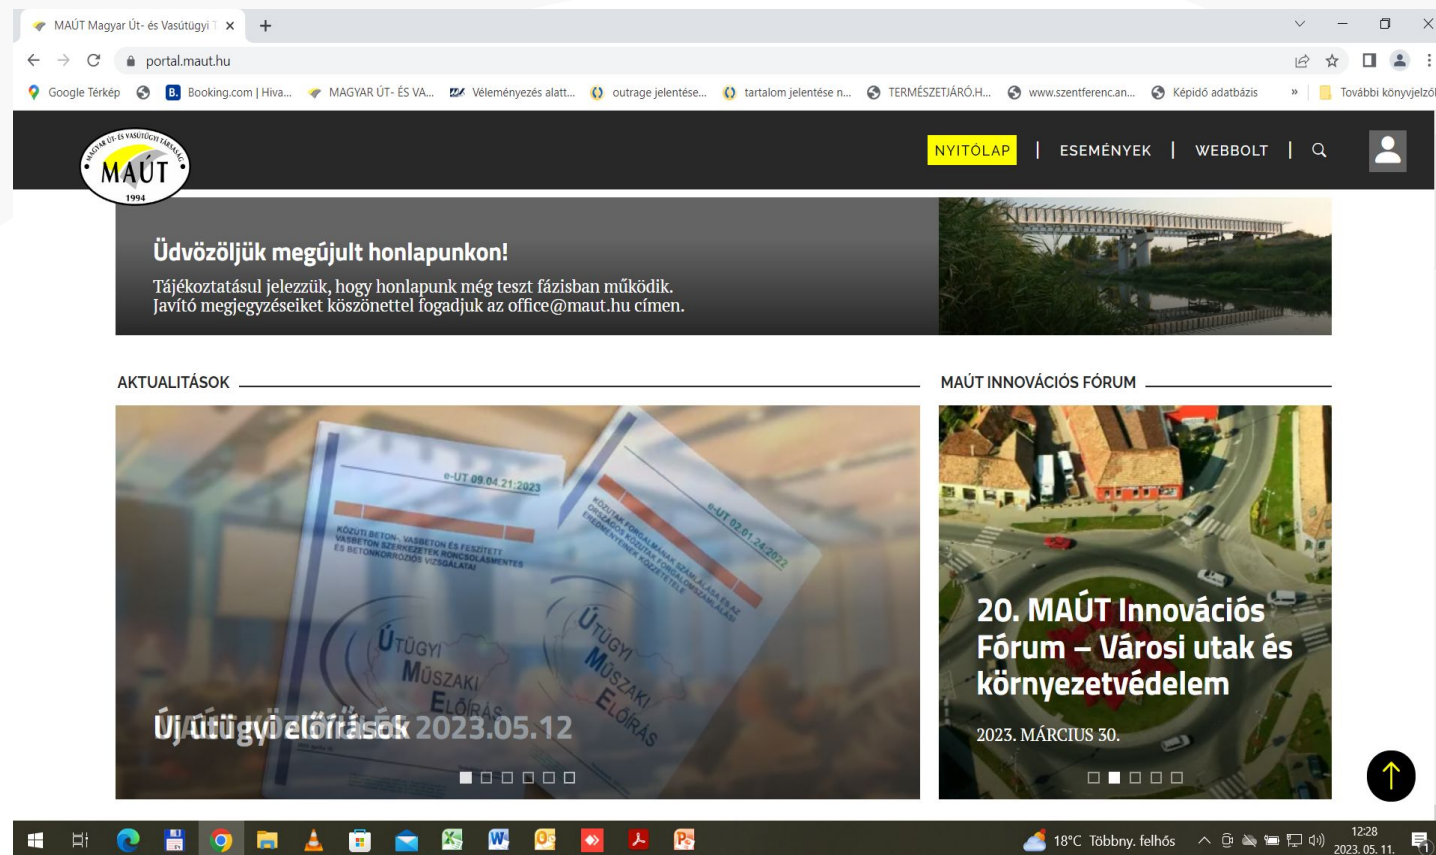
MAÚT Magyar Út- és Vasútügyi T ×

portal.maut.hu

Google Térkép | Booking.com | Hiva... | MAGYAR ÚT- ÉS VA... | Véleményezés alatt... | outrage jelentése... | tartalom jelentése n... | TERMÉSZETJÁRÓ.H... | www.szentferenc.an... | Képidó adatbázis | » | További könyvjelzők

MAGYAR ÚT- ÉS VASÚTÜGYI TÁRSASÁG MAÚT 1994

NYITÓLAP | ESEMÉNYEK | WEBBOLT |

Üdvözöljük megújult honlapunkon!

Tájékoztatásul jelezzük, hogy honlapunk még teszt fázisban működik. Javító megjegyzéseiket köszönettel fogadjuk az office@maut.hu címen.

AKTUALITÁSOK

e-UT 09.04.21:2023
KÖZÚTI BETON-, VASBETON ÉS FESZÍTETT VASBETON SZERKEZETEK RONCSOLÁSMENTES ÉS BETONKORRÓZIÓS VIZSGÁLATAI
ÚTÜGYI MŰSZAKI ELŐÍRÁS

e-UT 02.01.24:2022
ÚTÜGYI MŰSZAKI ELŐÍRÁS

Új útügyi előírások 2023.05.12

MAÚT INNOVÁCIÓS FÓRUM

20. MAÚT Innovációs Fórum – Városi utak és környezetvédelem

2023. MÁRCIUS 30.

18°C Többny. felhős 12:28 2023. 05. 11.